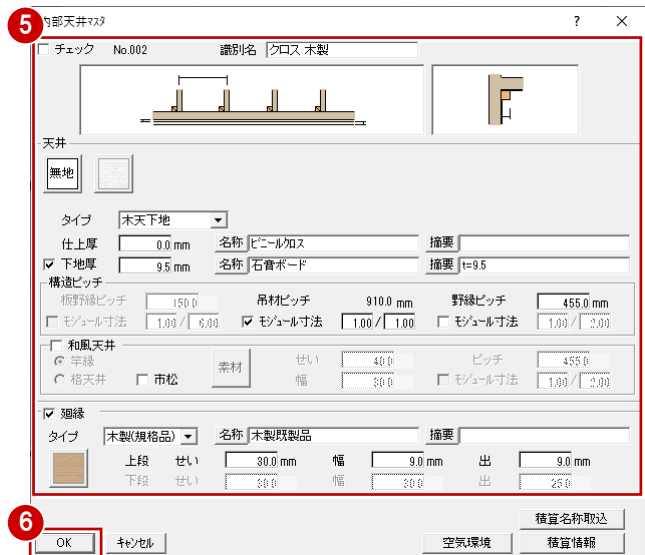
5 内部天井ﾏｽﾀ ? ×

チェック No.002 識別名 クロス 木製

天井

無地

タイプ 木天下地

仕上厚 0.0 mm 名称 ビニールクロス 摘要

下地厚 9.5 mm 名称 石膏ボード 摘要 t=9.5

構造ピッチ

板野縁ピッチ 150.0 吊材ピッチ 910.0 mm 野縁ピッチ 455.0 mm

モジュール寸法 1.00 / 6.00 モジュール寸法 1.00 / 1.00 モジュール寸法 1.00 / 2.00

和風天井

竿縁 素材 せい 40.0 ピッチ 455.0

格天井 市松 幅 30.0 モジュール寸法 1.00 / 2.00

廻縁

タイプ 木製(規格品) 名称 木製既製品 摘要

上段 せい 30.0 mm 幅 9.0 mm 出 9.0 mm

下段 せい 30.0 幅 30.0 出 25.0

積算名称取込

6 OK ｷｬﾝｾﾙ 空気環境 積算情報